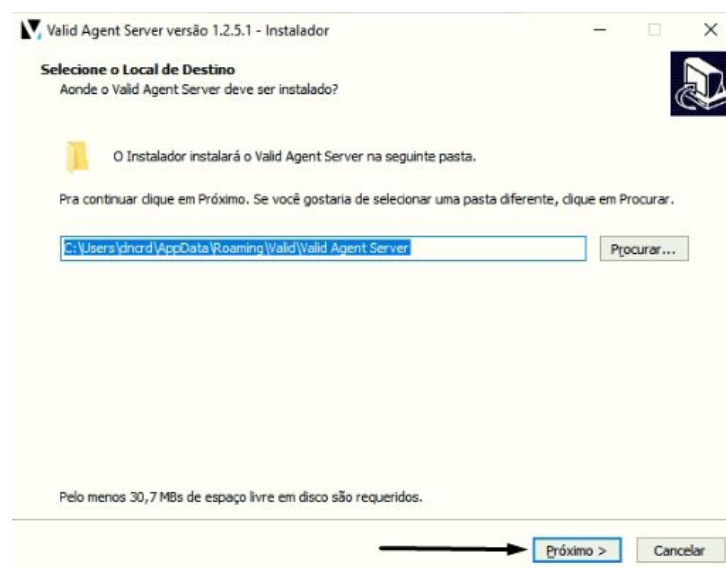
Valid Agent Server versão 1.2.5.1 - Instalador

Selecione o Local de Destino
Aonde o Valid Agent Server deve ser instalado?

O Instalador instalará o Valid Agent Server na seguinte pasta.

Pra continuar clique em Próximo. Se você gostaria de selecionar uma pasta diferente, clique em Procurar.

C:\Users\dncrd\AppData\Roaming\Valid\Valid Agent Server

Procurar...

Pelo menos 30,7 MBs de espaço livre em disco são requeridos.

Próximo >

Cancelar